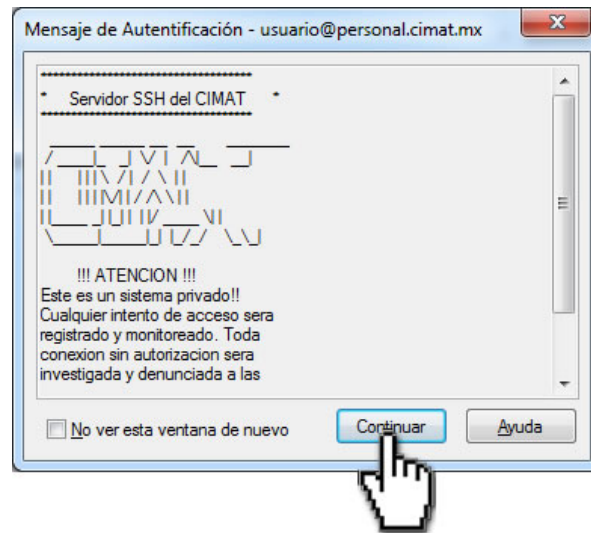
Mensaje de Autentificación - usuario@personal.cimat.mx

***************************
* Servidor SSH del CIMAT *
***************************

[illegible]

!!! ATENCION !!!
Este es un sistema privado!!
Cualquier intento de acceso sera registrado y monitoreado. Toda conexion sin autorizacion sera investigada y denunciada a las

No ver esta ventana de nuevo

Continuar

Ayuda